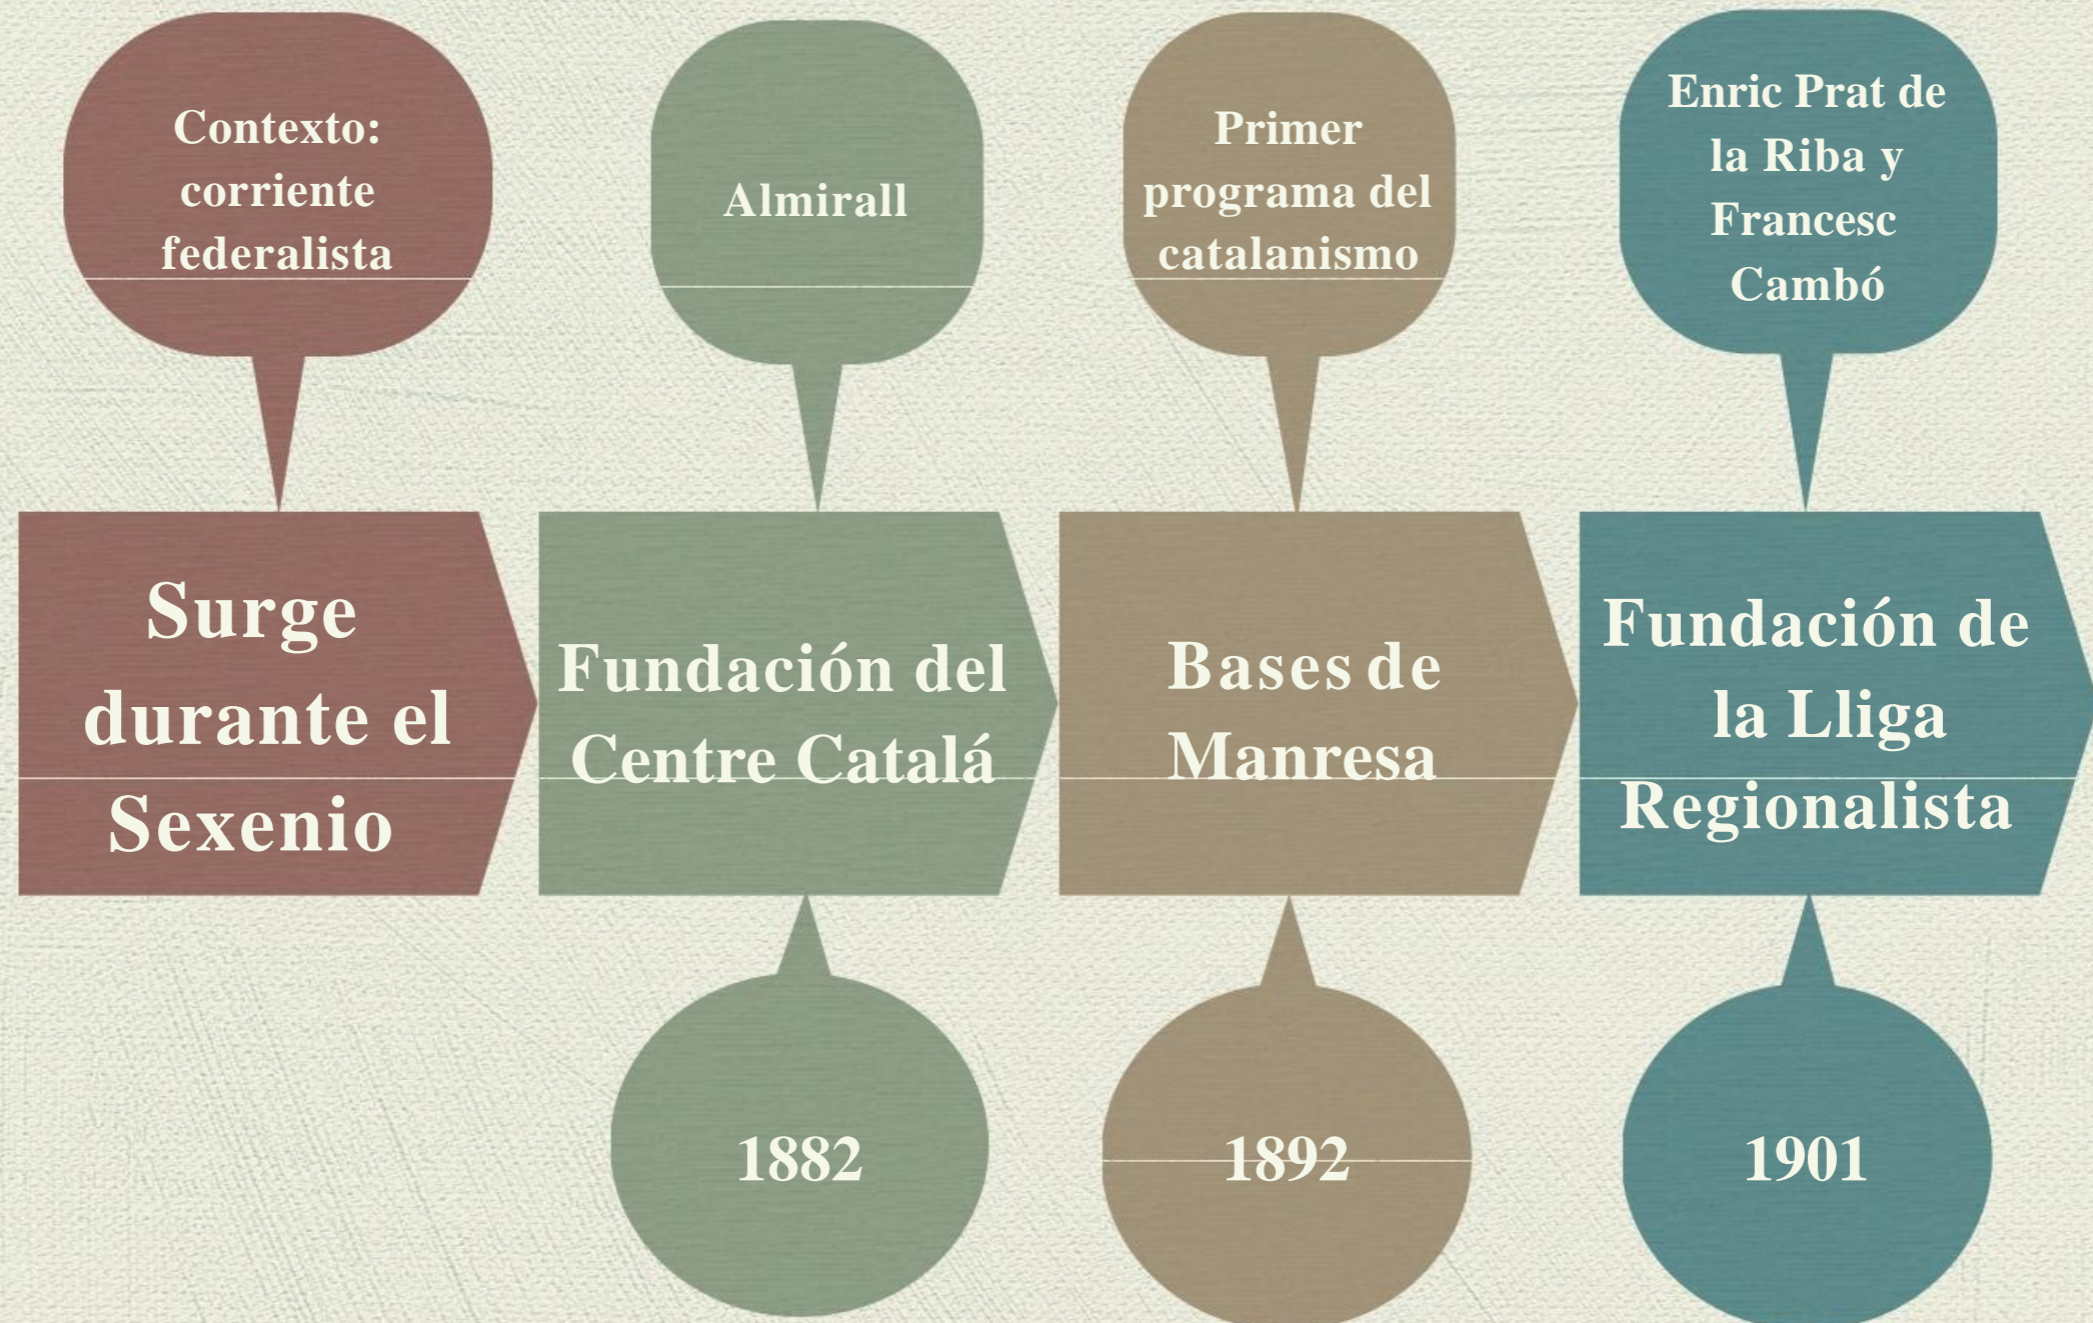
Contexto: corriente federalista

Surge durante el Sexenio

Almirall

Fundación del Centre Catalá

1882

Primer programa del catalanismo

Bases de Manresa

1892

Enric Prat de la Riba y Francesc Cambó

Fundación de la Lliga Regionalista

1901